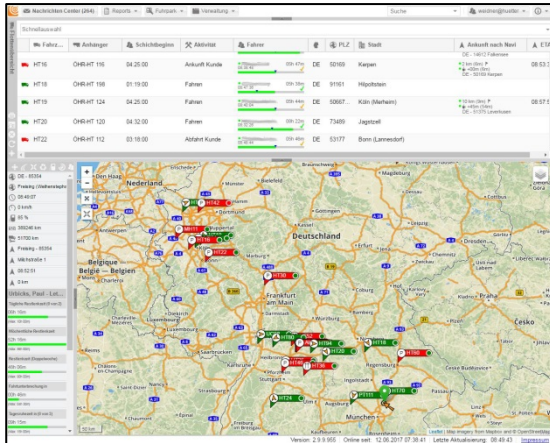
Nachrichten Center (264) | Reports | Fuhrpark | Verwaltung | Suche | weidner@hueller

Schnellauswahl

| Fahrz... | Anhänger | Schichtbeginn | Aktivität | Fahrer | | PLZ | Stadt | Ankunft nach Navi | ETA |
|---|---|---|---|---|---|---|---|---|---|
| HT16 | ÖHR-HT 116 | 04:25:00 | Ankunft Kunde | 09h 47m | DE | 50169 | Kerpen | DE - 14612 Falkensee | 08:53 |
| HT18 | ÖHR-HT 198 | 01:19:00 | Fahren | 09h 40m | DE | 91161 | Hilpoltstein | 2 km (0m) / DE - 50169 Kerpen | |
| HT19 | ÖHR-HT 124 | 04:25:00 | Fahren | 09h 44m | DE | 50667 | Köln (Merheim) | 10 km (8m) / DE - 51371 Leverkusen | 08:57 |
| HT20 | ÖHR-HT 120 | 04:32:00 | Fahren | 09h 22m | DE | 73489 | Jagstzell | | |
| HT22 | ÖHR-HT 112 | 03:18:00 | Abfahrt Kunde | 09h 46m | DE | 53177 | Bonn (Lannesdorf) | | |

DE - 85354
Freising (Weihenstephan)
08:40:07
0 km/h
60 %
359246 km
51700 km
Freising - 85354
Milchstraße 1
00:52:51
0 km

Wöckle, Paul - Lkt...
Tägliche Restlenkzeit
Wöchentliche Restlenkzeit
Restlenkzeit (Doppelwoche)
Fahrtunterbrechung
Tagesruhezeit

Den Haag, Nederland, Utrecht, Arnhem, Amsterdam, Hannover, Braunschweig, Magdeburg, Berlin, Potsdam, Essen, Dortmund, Düsseldorf, Köln, Wuppertal, Kassel, Göttingen, Halle, Leipzig, Dresden, Erfurt, Deutschland, Belgique - België, Bruxelles, Liège, Luxembourg, Frankfurt am Main, Wiesbaden, Mainz, Nürnberg, Mannheim, Stuttgart, Strasbourg, Praha, Česko, Plzeň, Regensburg, München, Augsburg, Metz, Nancy, Reims, Lille

HT16, HT19, HT22, HT30, HT20, HT18, HT24, HT42, HT36, HT05, HT70

Version: 2.9.9.555 | Online seit: 12.06.2017 07:38:41 | Letzte Aktualisierung: 08:49:43 | Impressum
Leaflet | Map imagery from Mapbox and OpenStreetMap